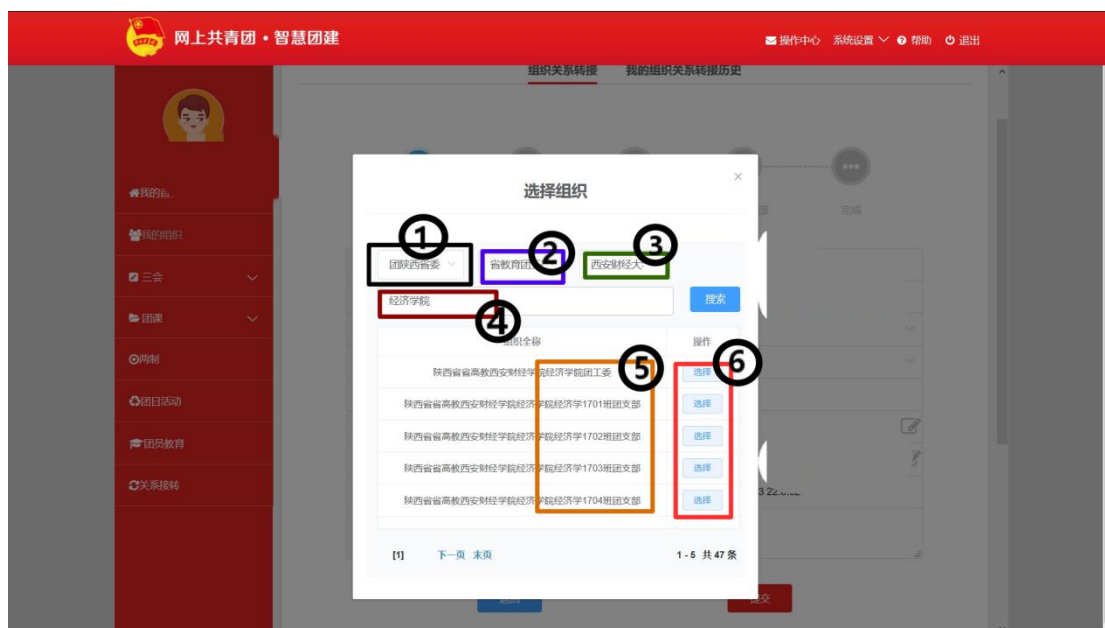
网上共青团 • 智慧团建

操作中心 系统设置 帮助 退出

组织关系转接 我的组织关系转接历史

我的 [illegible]
我的组织
三会
团课
两制
团日活动
团员教育
关系接转

完成

选择组织

① 团陕西省委
② 省教育团 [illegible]
③ 西安财经大 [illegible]

经济学院 ④ 搜索

| 组织全称 | 操作 |
|---|---|
| 陕西省省高教西安财经学院经济学院团工委 | 选择 |
| 陕西省省高教西安财经学院经济学院经济学1701班团支部 | 选择 |
| 陕西省省高教西安财经学院经济学院经济学1702班团支部 | 选择 |
| 陕西省省高教西安财经学院经济学院经济学1703班团支部 | 选择 |
| 陕西省省高教西安财经学院经济学院经济学1704班团支部 | 选择 |

⑤ ⑥

[1] 下一页 末页 1 - 5 共 47 条